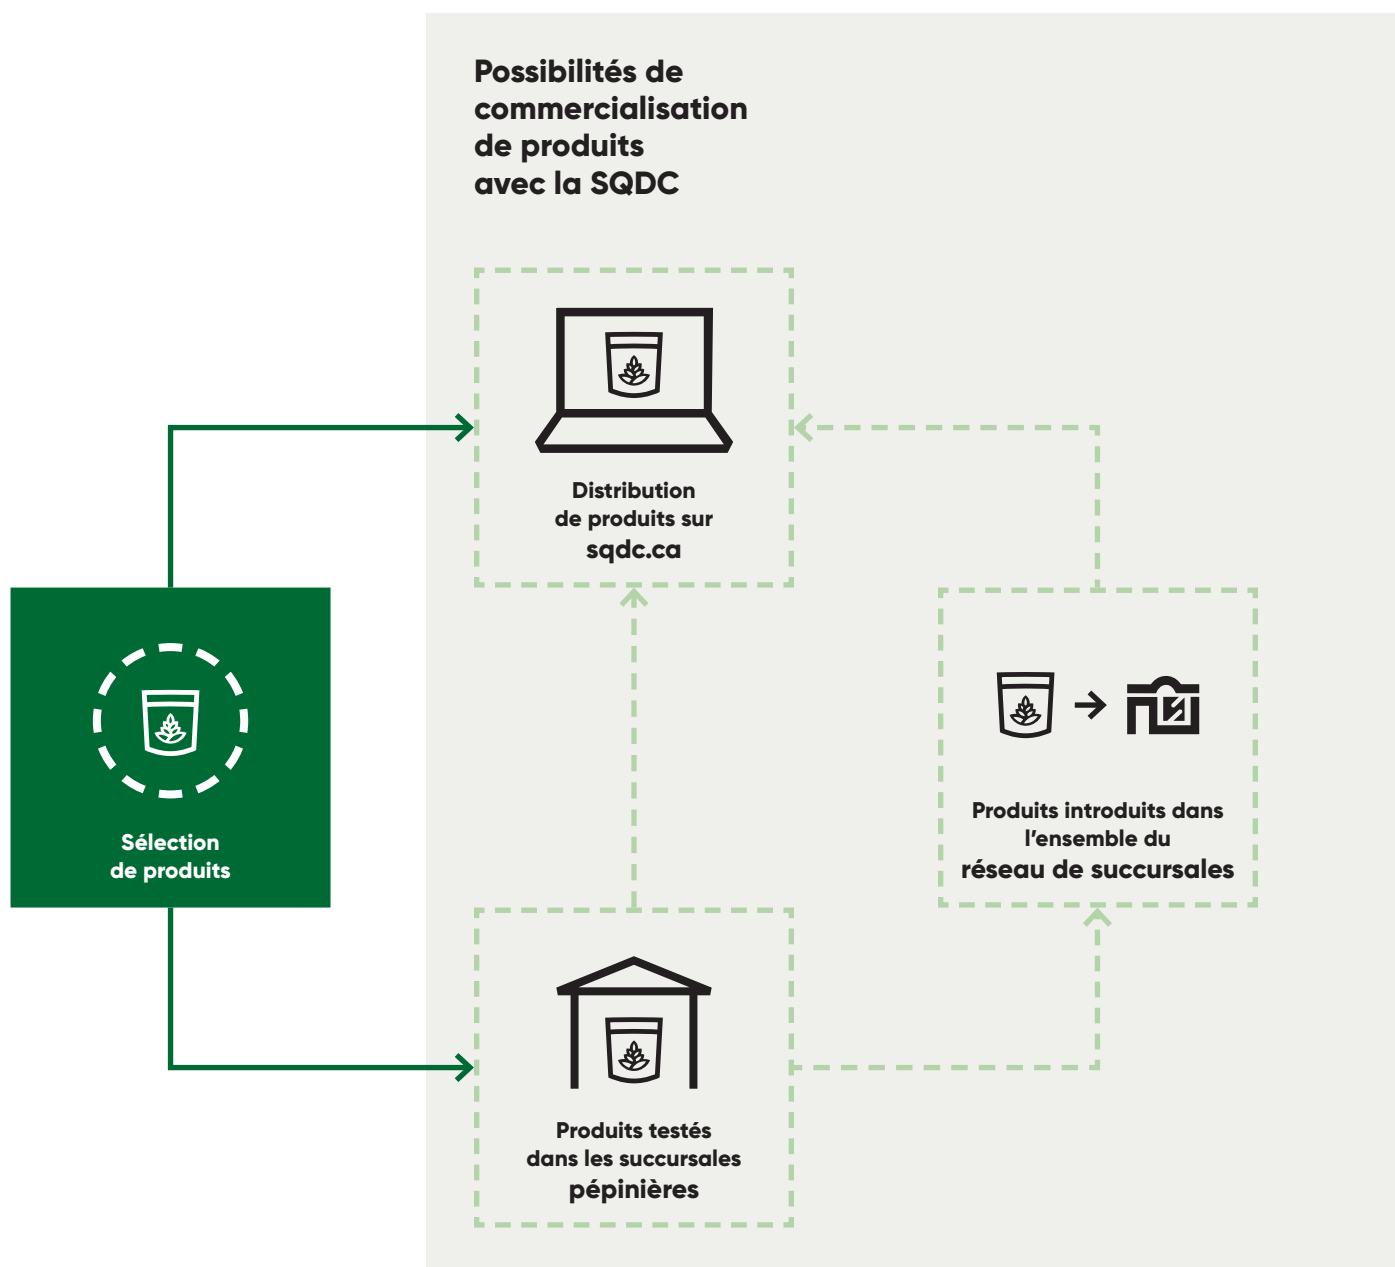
Possibilités de commercialisation de produits avec la SQDC

Distribution de produits sur sqdc.ca

Sélection de produits

Produits introduits dans l'ensemble du réseau de succursales

Produits testés dans les succursales pépinières